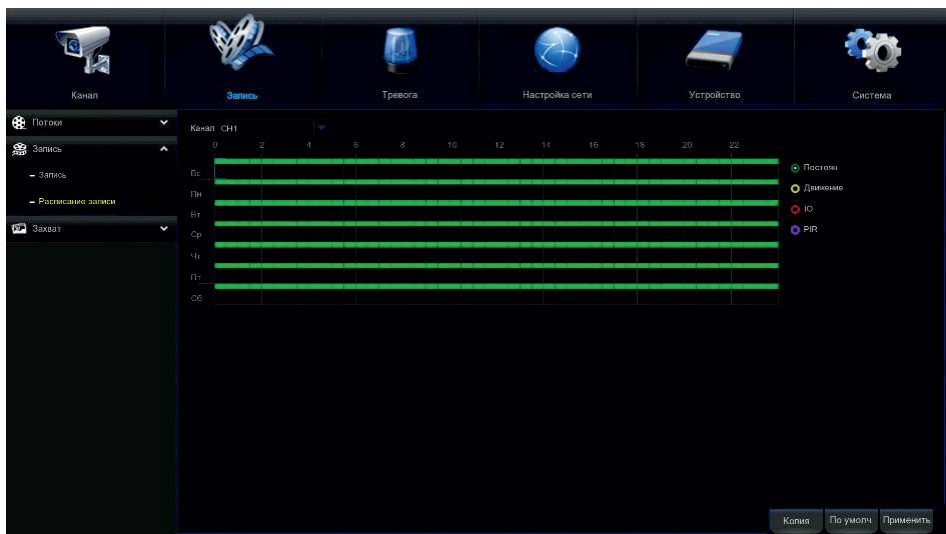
Канал
Запись
Тревога
Настройка сети
Устройство
Система

Потоки
Запись
– Запись
– Расписание записи
Захват

Канал CH1

| | 0 | 2 | 4 | 6 | 8 | 10 | 12 | 14 | 16 | 18 | 20 | 22 |
|---|---|---|---|---|---|---|---|---|---|---|---|---|
| Вс | | | | | | | | | | | | |
| Пн | | | | | | | | | | | | |
| Вт | | | | | | | | | | | | |
| Ср | | | | | | | | | | | | |
| Чт | | | | | | | | | | | | |
| Пт | | | | | | | | | | | | |
| Сб | | | | | | | | | | | | |

Постоян
Движение
IO
PIR

Копия
По умолч
Применить